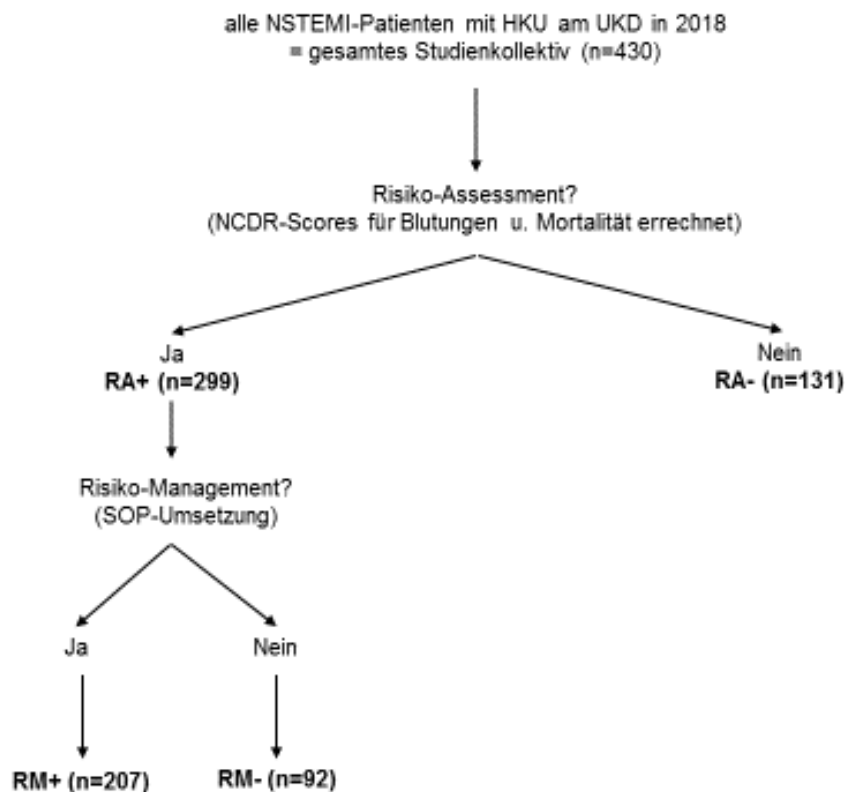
alle NSTEMI-Patienten mit HKU am UKD in 2018
= gesamtes Studienkollektiv (n=430)

Risiko-Assessment?
(NCDR-Scores für Blutungen u. Mortalität errechnet)

Ja
RA+ (n=299)

Nein
RA- (n=131)

Risiko-Management?
(SOP-Umsetzung)

Ja

Nein

RM+ (n=207)

RM- (n=92)